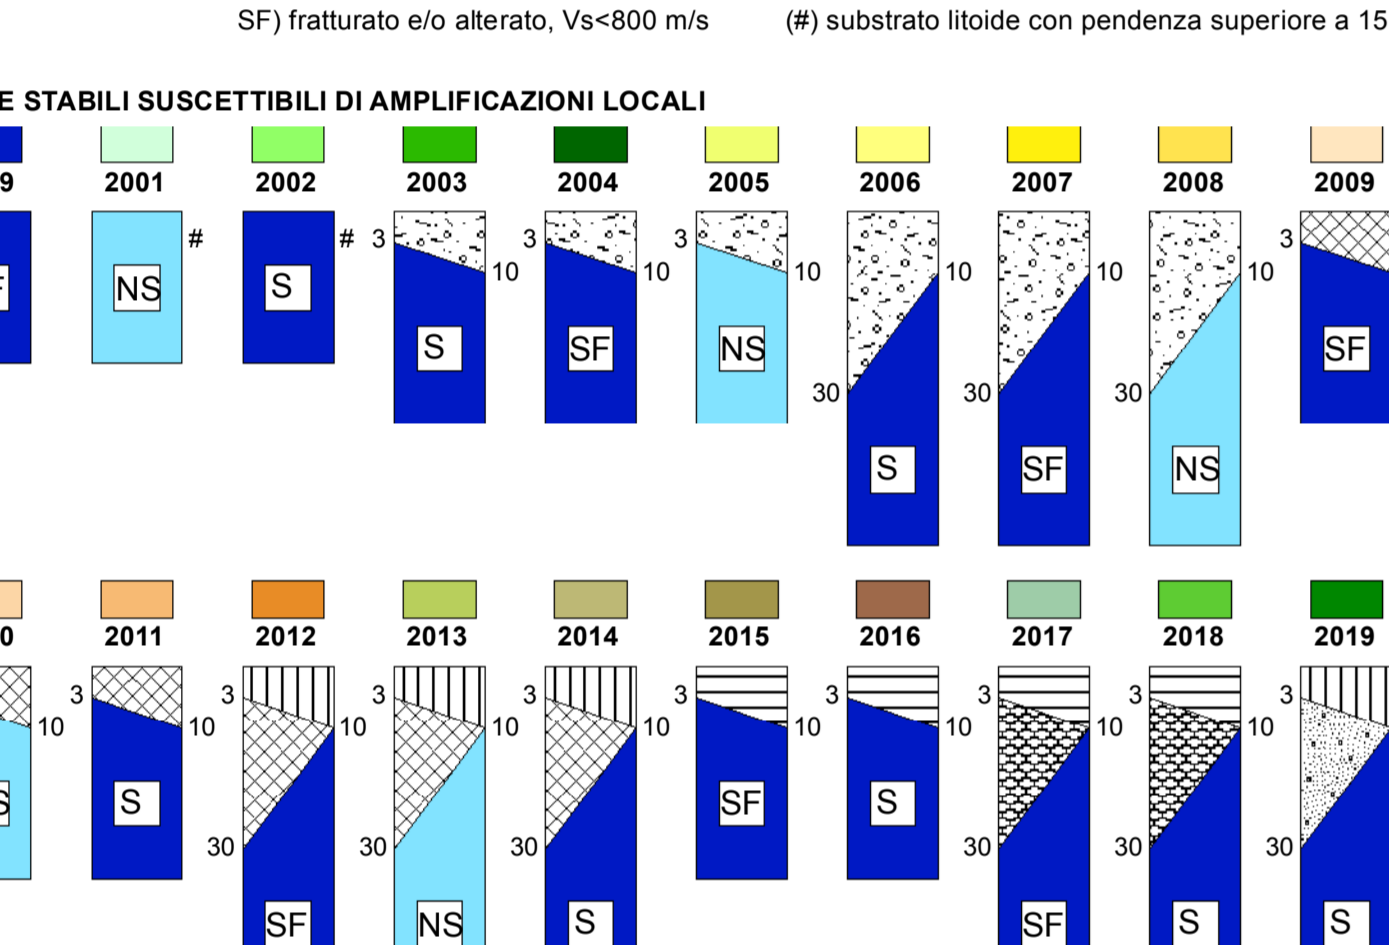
SF) fratturato e/o alterato, Vs<800 m/s (#) substrato litoide con pendenza superiore a 15

E STABILI SUSCETTIBILI DI AMPLIFICAZIONI LOCALI

9 2001 2002 2003 2004 2005 2006 2007 2008 2009

F

NS #

S #

3 10 S

3 10 SF

3 10 NS

10 30 S

10 30 SF

10 30 NS

3 SF

0 2011 2012 2013 2014 2015 2016 2017 2018 2019

10 S

3 10 S

3 10 30 SF

3 10 30 NS

3 10 30 S

3 10 SF

3 10 S

3 10 30 SF

3 10 30 S

3 10 30 S